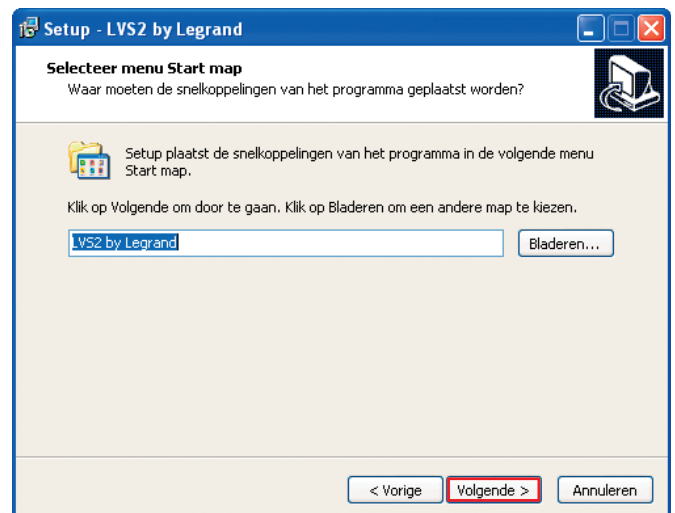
Setup - LVS2 by Legrand

Selecteer menu Start map

Waar moeten de snelkoppelingen van het programma geplaatst worden?

Setup plaatst de snelkoppelingen van het programma in de volgende menu Start map.

Klik op Volgende om door te gaan. Klik op Bladeren om een andere map te kiezen.

LVS2 by Legrand

Bladeren...

< Vorige

Volgende >

Annuleren